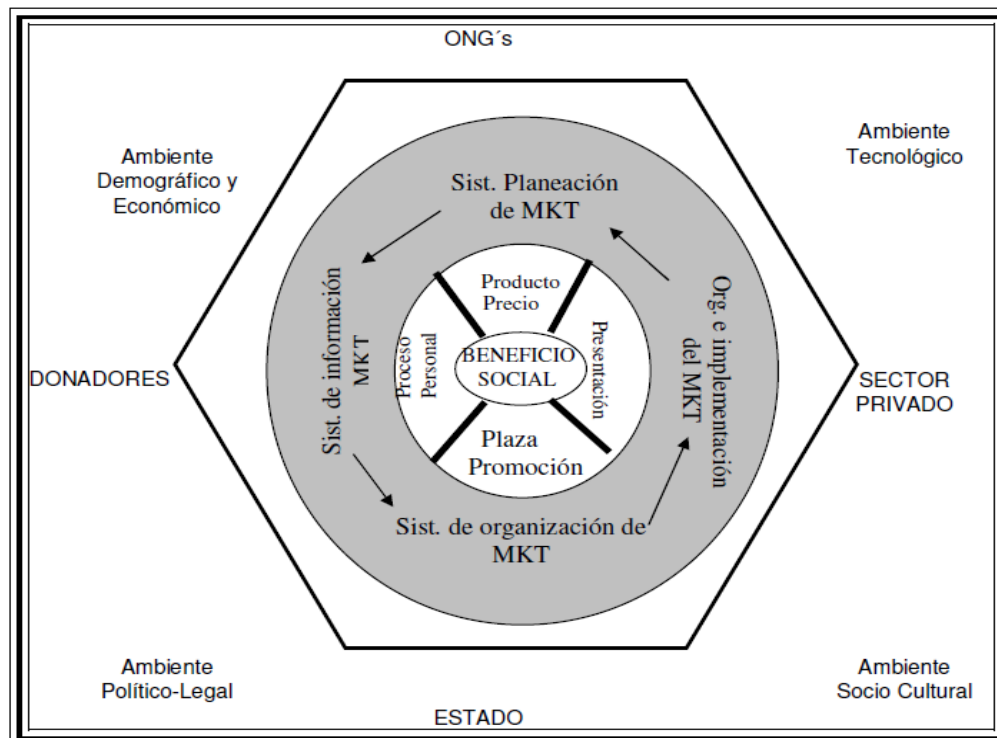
ONG´s

Ambiente Demográfico y Económico

Ambiente Tecnológico

Sist. Planeación de MKT

Sist. de información MKT

Org. e implementación del MKT

Producto Precio

Proceso Personal

BENEFICIO SOCIAL

Presentación

Plaza Promoción

DONADORES

SECTOR PRIVADO

Sist. de organización de MKT

Ambiente Político-Legal

Ambiente Socio Cultural

ESTADO